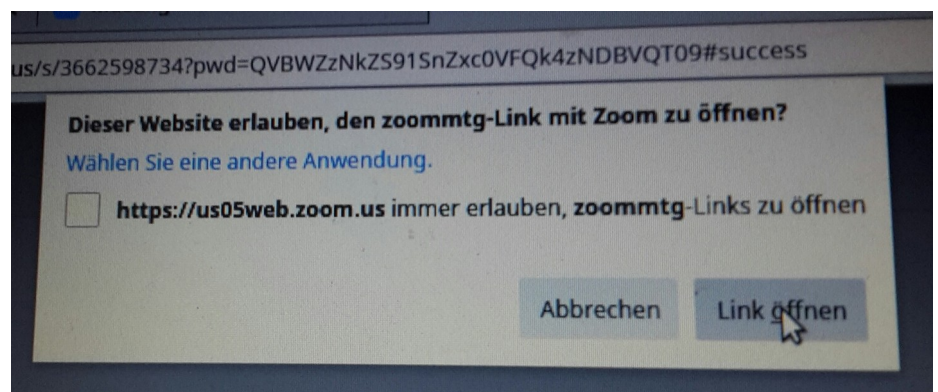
us/s/3662598734?pwd=QVBWZzNkZS91SnZxc0VFQk4zNDBVQT09#success

Dieser Website erlauben, den zoommtg-Link mit Zoom zu öffnen?

Wählen Sie eine andere Anwendung.

https://us05web.zoom.us immer erlauben, zoommtg-Links zu öffnen

Abbrechen

Link öffnen